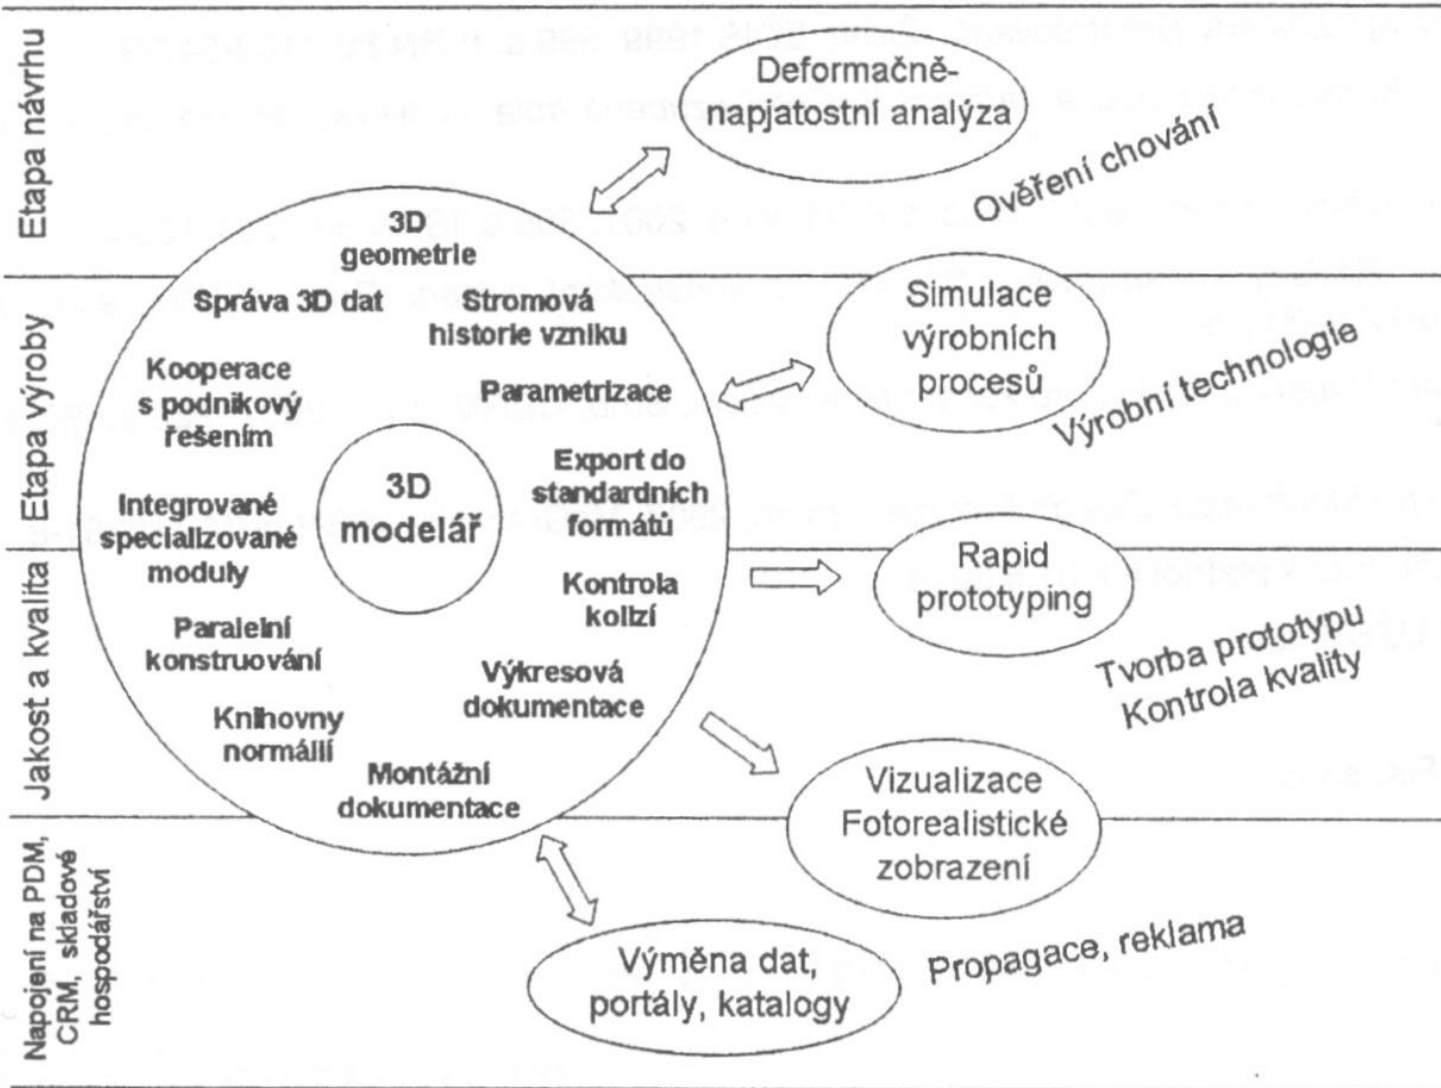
Etapa návrhu

Deformačně-napjatostní analýza

Ověření chování

3D geometrie

Správa 3D dat

Stromová historie vzniku

Etapa výroby

Simulace výrobních procesů

Výrobní technologie

Kooperace s podnikový řešením

Parametrizace

Export do standardních formátů

3D modelář

Integrované specializované moduly

Jakost a kvalita

Rapid prototyping

Kontrola kolizí

Paralelní konstruování

Tvorba prototypu Kontrola kvality

Výkresová dokumentace

Knihovny normálií

Montážní dokumentace

Vizualizace Fotorealistické zobrazení

Napojení na PDM, CRM, skladové hospodářství

Výměna dat, portály, katalogy

Propagace, reklama